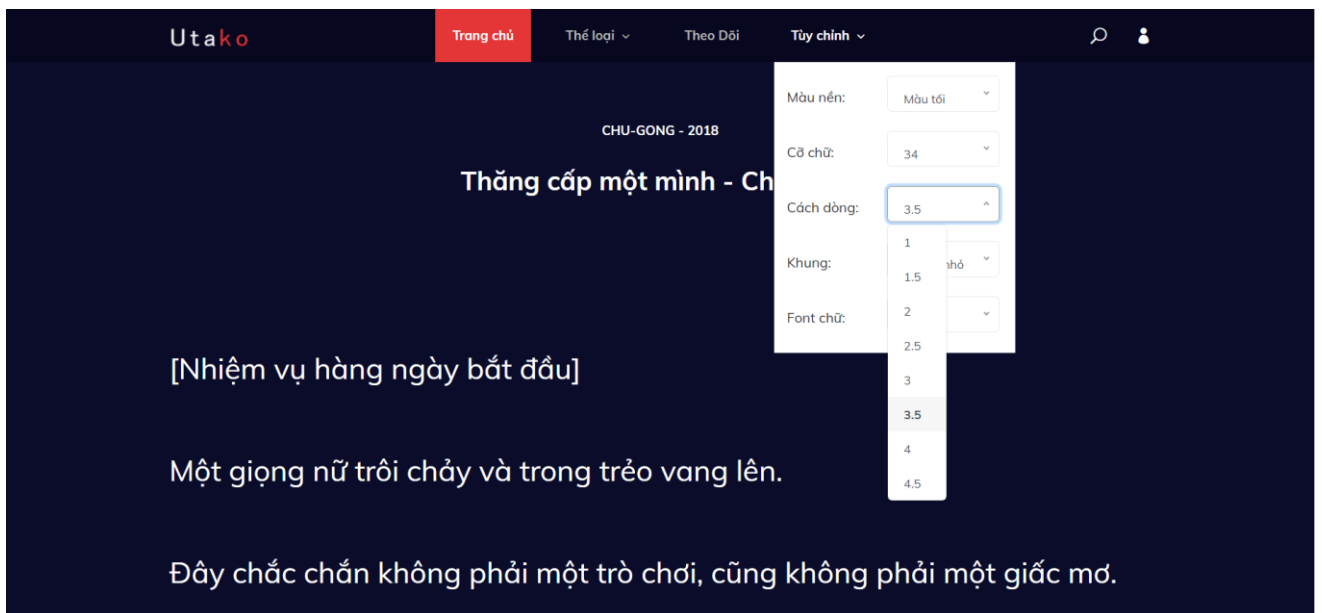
Utako

Trang chủ

Thể loại

Theo Dõi

Tùy chỉnh

CHU-GONG - 2018

Thăng cấp một mình - Ch

Màu nền: Màu tối

Cỡ chữ: 34

Cách dòng: 3.5

1
1.5
2
2.5
3
3.5
4
4.5

Khung: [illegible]nhỏ

Font chữ:

[Nhiệm vụ hàng ngày bắt đầu]

Một giọng nữ trôi chảy và trong trẻo vang lên.

Đây chắc chắn không phải một trò chơi, cũng không phải một giấc mơ.